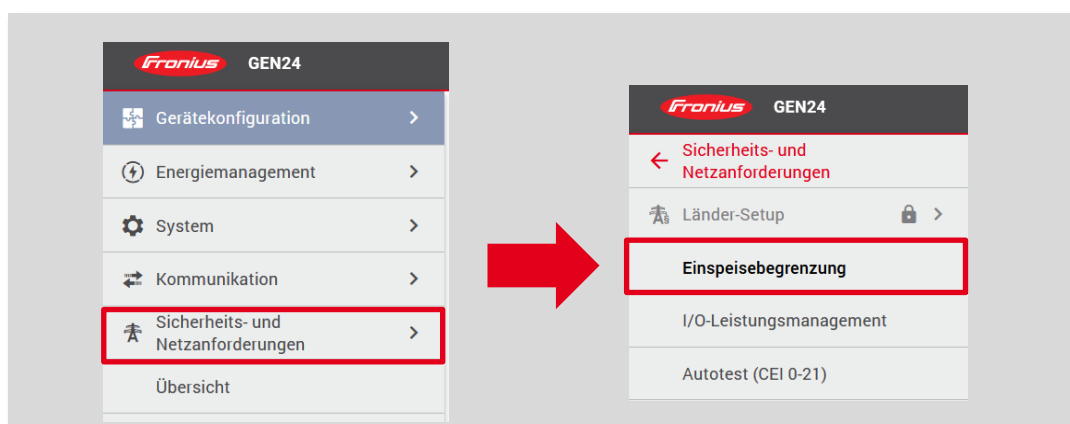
Fronius GEN24

Gerätekonfiguration >

Energiemanagement >

System >

Kommunikation >

Sicherheits- und Netzanforderungen >

Übersicht

Fronius GEN24

← Sicherheits- und Netzanforderungen

Länder-Setup >

Einspeisebegrenzung

I/O-Leistungsmanagement

Autotest (CEI 0-21)